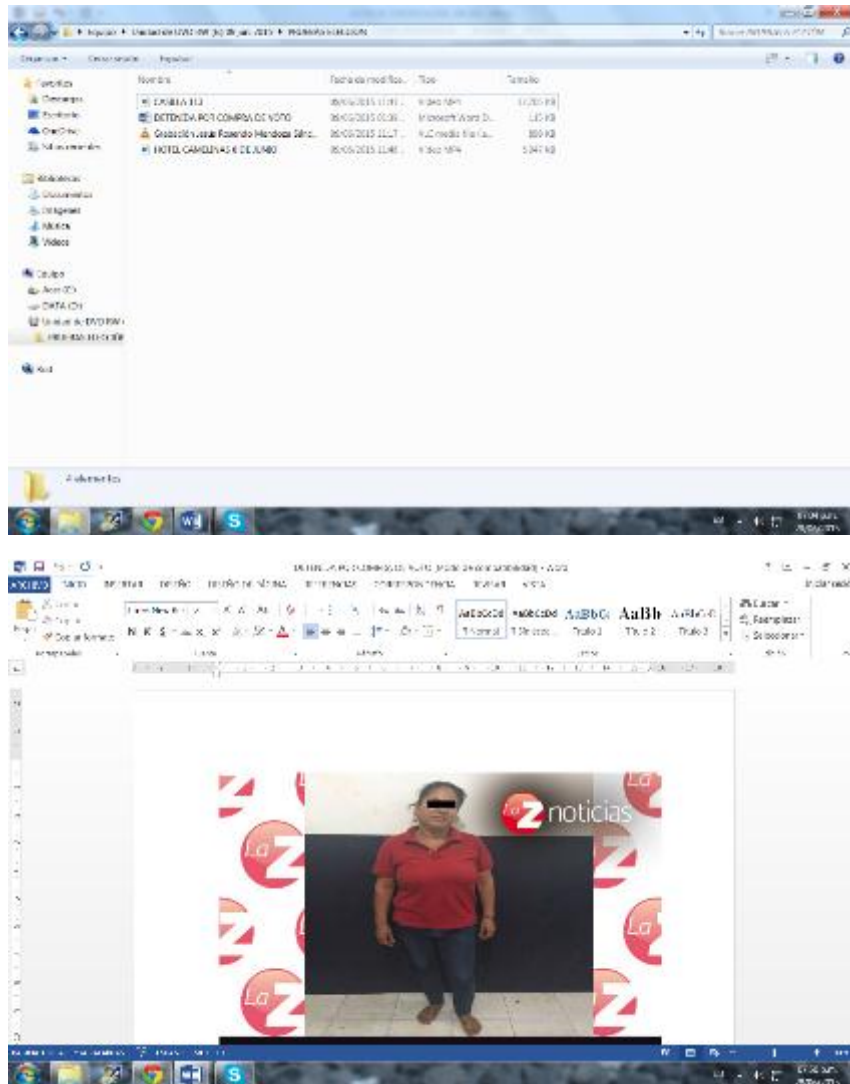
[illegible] ▸ Equipo ▸ Unidad de DVD RW (E:) 29_jun_2015 ▸ PROPAGANDA ELECCION

Organizar ▾ Grabar en disco Expulsar

Favoritos
Descargas
Escritorio
OneDrive
Sitios recientes

Bibliotecas
Documentos
Imágenes
Música
Videos

Equipo
Acer (C:)
DATA (D:)
Unidad de DVD RW
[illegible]

Red

| Nombre | Fecha de modifica... | Tipo | Tamaño |
|---|---|---|---|
| CASILLA 113 | 06/06/2015 11:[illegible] | Video MP4 | 17,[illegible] KB |
| DETENIDA POR COMPRA DE VOTO | 06/06/2015 01:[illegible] | Microsoft Word D... | 120 KB |
| Grabación Jesús Rosendo Mendoza Sánc... | 06/06/2015 11:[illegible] | VLC media file (.a... | 800 KB |
| HOTEL CAMELINAS 6 DE JUNIO | 06/06/2015 11:48 | Video MP4 | 5,347 KB |

4 elementos

DETENIDA POR COMPRA DE VOTO [Modo de compatibilidad] - Word

ARCHIVO INICIO INSERTAR DISEÑO DISEÑO DE PÁGINA REFERENCIAS CORRESPONDENCIA REVISAR VISTA

Cortar
Copiar
Copiar formato
Portapapeles
Times New Roman
Fuente
Párrafo
AaBbCcDd AaBbCcDd AaBbCc AaBb AaBbC
¶ Normal ¶ Sin espa... Título 1 Título 2 Título 2
Estilos
Buscar
Reemplazar
Seleccionar
Edición

La Z noticias
La Z